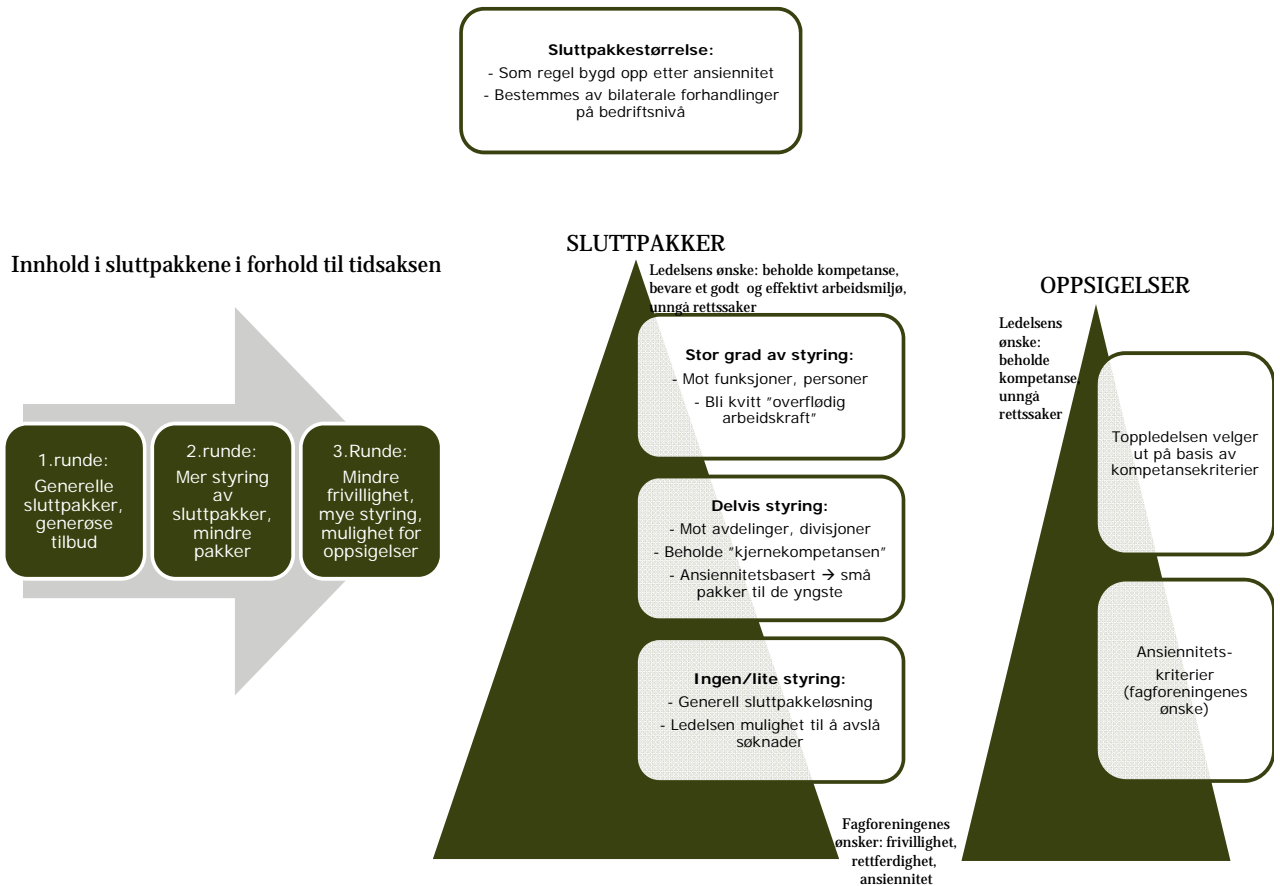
Sluttpakkestørrelse:
- Som regel bygd opp etter ansiennitet
- Bestemmes av bilaterale forhandlinger på bedriftsnivå

Innhold i sluttpakkene i forhold til tidsaksen

1.runde:
Generelle sluttpakker, generøse tilbud

2.runde:
Mer styring av sluttpakker, mindre pakker

3.Runde:
Mindre frivillighet, mye styring, mulighet for oppsigelser

SLUTTPAKKER

Ledelsens ønske: beholde kompetanse, bevare et godt og effektivt arbeidsmiljø, unngå rettssaker

Stor grad av styring:
- Mot funksjoner, personer
- Bli kvitt "overflødig arbeidskraft"

Delvis styring:
- Mot avdelinger, divisjoner
- Beholde "kjernekompetansen"
- Ansiennitetsbasert → små pakker til de yngste

Ingen/lite styring:
- Generell sluttpakkeløsning
- Ledelsen mulighet til å avslå søknader

Fagforeningenes ønsker: frivillighet, rettferdighet, ansiennitet

OPPSIGELSER

Ledelsens ønske: beholde kompetanse, unngå rettssaker

Toppledelsen velger ut på basis av kompetansekriterier

Ansiennitets-kriterier (fagforeningenes ønske)